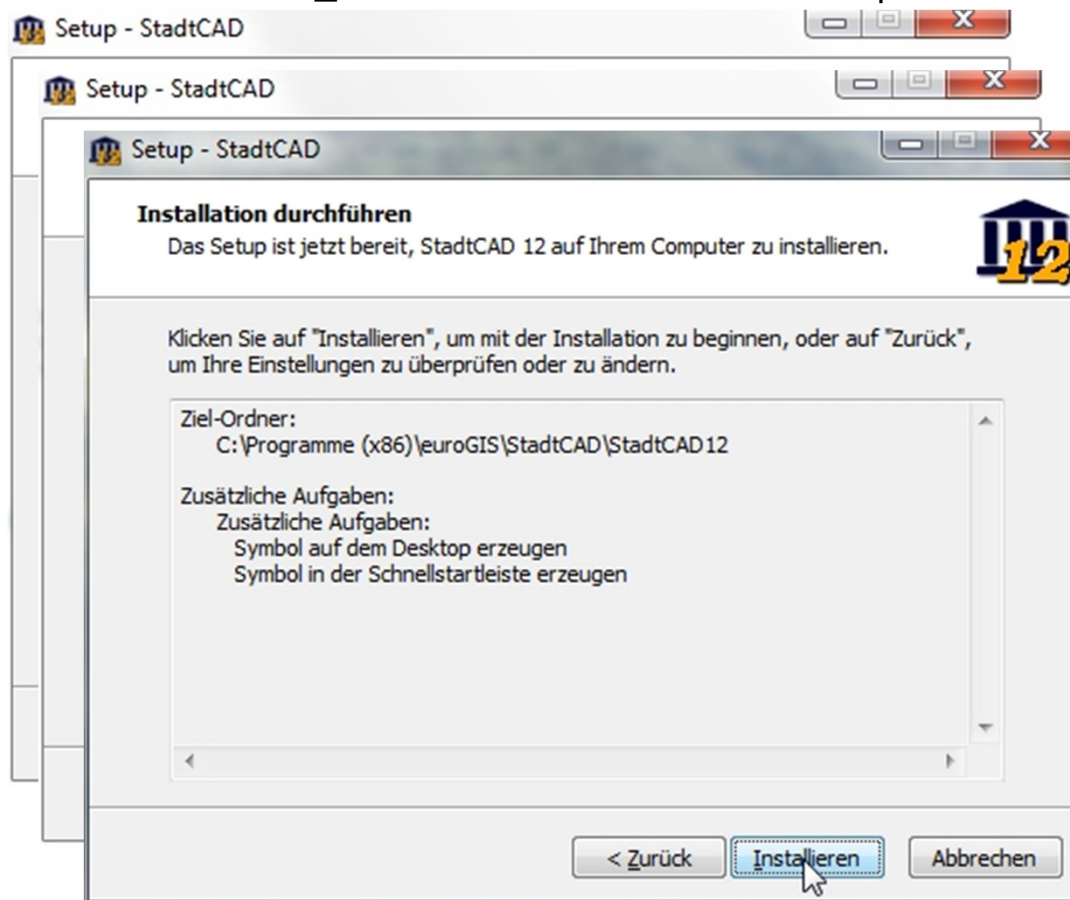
Setup - StadtCAD

Setup - StadtCAD

Setup - StadtCAD

Installation durchführen
Das Setup ist jetzt bereit, StadtCAD 12 auf Ihrem Computer zu installieren.

12

Klicken Sie auf "Installieren", um mit der Installation zu beginnen, oder auf "Zurück", um Ihre Einstellungen zu überprüfen oder zu ändern.

Ziel-Ordner:
C:\Programme (x86)\euroGIS\StadtCAD\StadtCAD12

Zusätzliche Aufgaben:
Zusätzliche Aufgaben:
Symbol auf dem Desktop erzeugen
Symbol in der Schnellstartleiste erzeugen

< Zurück
Installieren
Abbrechen